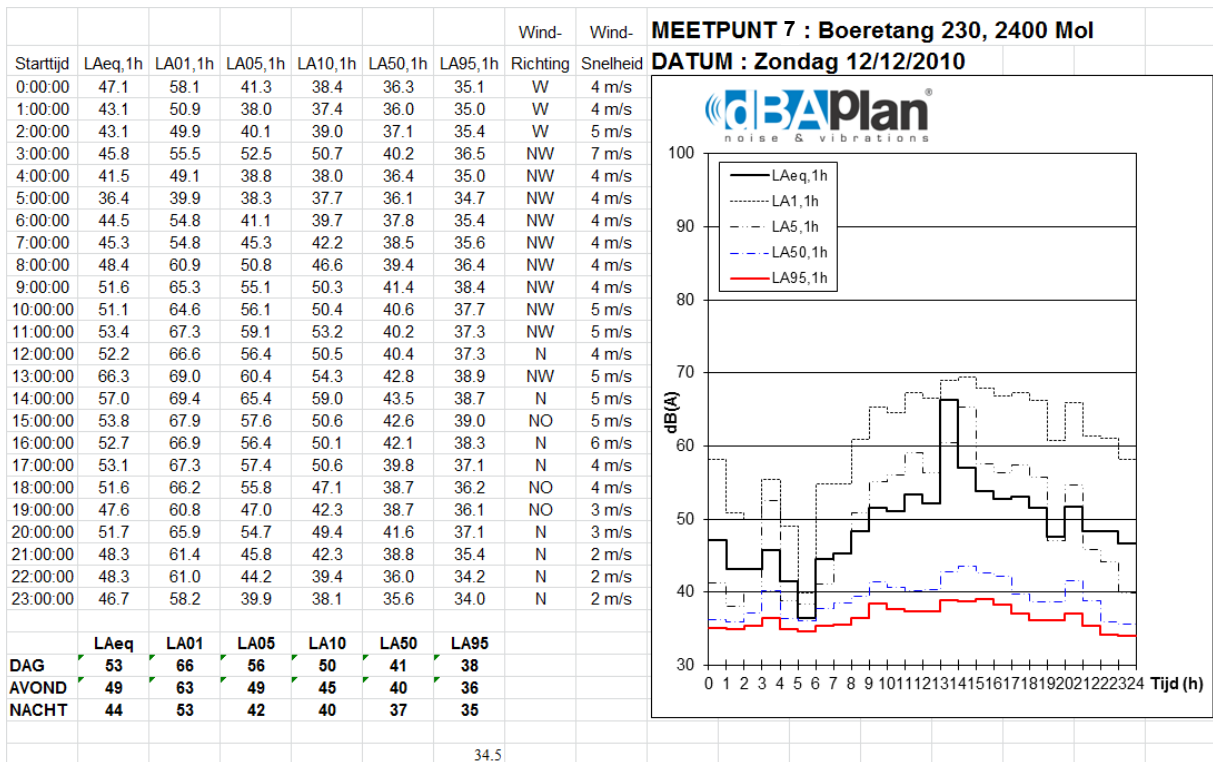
| Starttijd | LAeq,1h | LA01,1h | LA05,1h | LA10,1h | LA50,1h | LA95,1h | Wind-Richting | Wind-Snelheid |
|---|---|---|---|---|---|---|---|---|
| 0:00:00 | 47.1 | 58.1 | 41.3 | 38.4 | 36.3 | 35.1 | W | 4 m/s |
| 1:00:00 | 43.1 | 50.9 | 38.0 | 37.4 | 36.0 | 35.0 | W | 4 m/s |
| 2:00:00 | 43.1 | 49.9 | 40.1 | 39.0 | 37.1 | 35.4 | W | 5 m/s |
| 3:00:00 | 45.8 | 55.5 | 52.5 | 50.7 | 40.2 | 36.5 | NW | 7 m/s |
| 4:00:00 | 41.5 | 49.1 | 38.8 | 38.0 | 36.4 | 35.0 | NW | 4 m/s |
| 5:00:00 | 36.4 | 39.9 | 38.3 | 37.7 | 36.1 | 34.7 | NW | 4 m/s |
| 6:00:00 | 44.5 | 54.8 | 41.1 | 39.7 | 37.8 | 35.4 | NW | 4 m/s |
| 7:00:00 | 45.3 | 54.8 | 45.3 | 42.2 | 38.5 | 35.6 | NW | 4 m/s |
| 8:00:00 | 48.4 | 60.9 | 50.8 | 46.6 | 39.4 | 36.4 | NW | 4 m/s |
| 9:00:00 | 51.6 | 65.3 | 55.1 | 50.3 | 41.4 | 38.4 | NW | 4 m/s |
| 10:00:00 | 51.1 | 64.6 | 56.1 | 50.4 | 40.6 | 37.7 | NW | 5 m/s |
| 11:00:00 | 53.4 | 67.3 | 59.1 | 53.2 | 40.2 | 37.3 | NW | 5 m/s |
| 12:00:00 | 52.2 | 66.6 | 56.4 | 50.5 | 40.4 | 37.3 | N | 4 m/s |
| 13:00:00 | 66.3 | 69.0 | 60.4 | 54.3 | 42.8 | 38.9 | NW | 5 m/s |
| 14:00:00 | 57.0 | 69.4 | 65.4 | 59.0 | 43.5 | 38.7 | N | 5 m/s |
| 15:00:00 | 53.8 | 67.9 | 57.6 | 50.6 | 42.6 | 39.0 | NO | 5 m/s |
| 16:00:00 | 52.7 | 66.9 | 56.4 | 50.1 | 42.1 | 38.3 | N | 6 m/s |
| 17:00:00 | 53.1 | 67.3 | 57.4 | 50.6 | 39.8 | 37.1 | N | 4 m/s |
| 18:00:00 | 51.6 | 66.2 | 55.8 | 47.1 | 38.7 | 36.2 | NO | 4 m/s |
| 19:00:00 | 47.6 | 60.8 | 47.0 | 42.3 | 38.7 | 36.1 | NO | 3 m/s |
| 20:00:00 | 51.7 | 65.9 | 54.7 | 49.4 | 41.6 | 37.1 | N | 3 m/s |
| 21:00:00 | 48.3 | 61.4 | 45.8 | 42.3 | 38.8 | 35.4 | N | 2 m/s |
| 22:00:00 | 48.3 | 61.0 | 44.2 | 39.4 | 36.0 | 34.2 | N | 2 m/s |
| 23:00:00 | 46.7 | 58.2 | 39.9 | 38.1 | 35.6 | 34.0 | N | 2 m/s |

| | LAeq | LA01 | LA05 | LA10 | LA50 | LA95 |
|---|---|---|---|---|---|---|
| DAG | 53 | 66 | 56 | 50 | 41 | 38 |
| AVOND | 49 | 63 | 49 | 45 | 40 | 36 |
| NACHT | 44 | 53 | 42 | 40 | 37 | 35 |

34.5

MEETPUNT 7 : Boeretang 230, 2400 Mol
DATUM : Zondag 12/12/2010

dBAPlan®
noise & vibrations

LAeq,1h
LA1,1h
LA5,1h
LA50,1h
LA95,1h

100 90 80 70 60 50 40 30
dB(A)
0 1 2 3 4 5 6 7 8 9 10 11 12 13 14 15 16 17 18 19 20 21 22 23 24 Tijd (h)